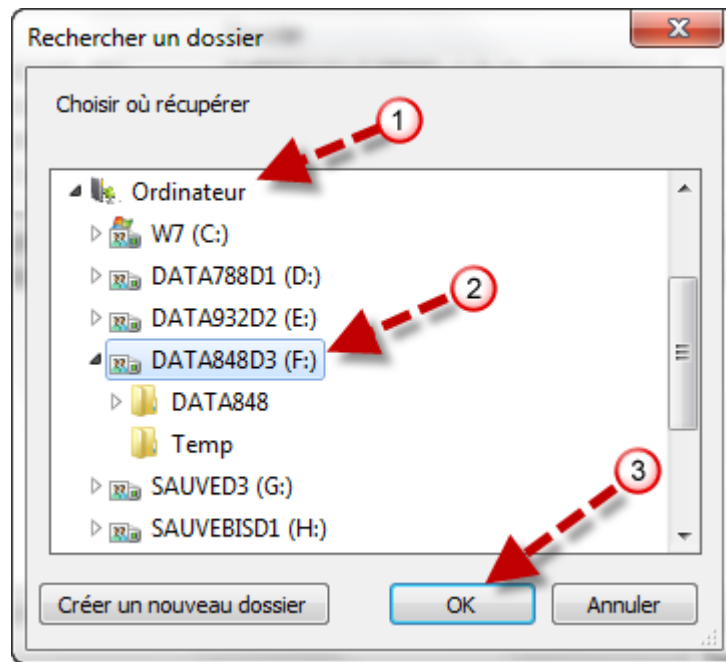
Rechercher un dossier

Choisir où récupérer

1

Ordinateur

W7 (C:)

DATA788D1 (D:)

2

DATA932D2 (E:)

DATA848D3 (F:)

DATA848

Temp

3

SAUVED3 (G:)

SAUVEBISD1 (H:)

Créer un nouveau dossier

OK

Annuler